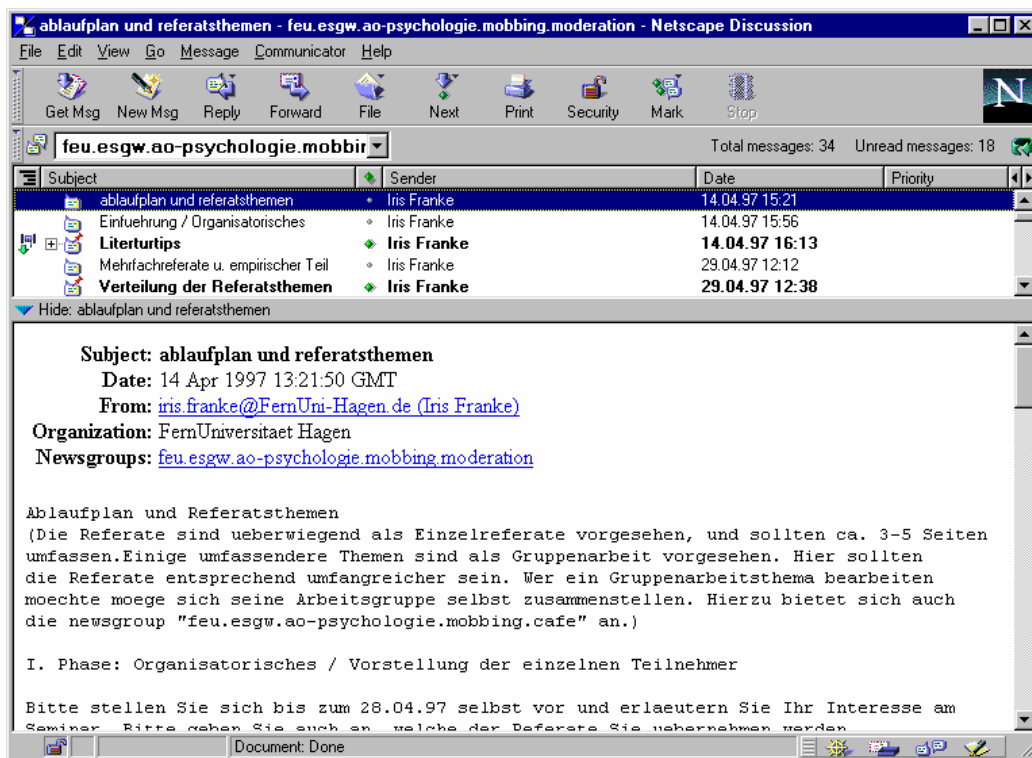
ablaufplan und referatsthemen - feu.esgw.ao-psychologie.mobbing.moderation - Netscape Discussion

File Edit View Go Message Communicator Help

Get Msg New Msg Reply Forward File Next Print Security Mark Stop

feu.esgw.ao-psychologie.mobbir

Total messages: 34 Unread messages: 18

| Subject | Sender | Date | Priority |
|---|---|---|---|
| ablaufplan und referatsthemen | Iris Franke | 14.04.97 15:21 | |
| Einfuehrung / Organisatorisches | Iris Franke | 14.04.97 15:56 | |
| Literturtips | Iris Franke | 14.04.97 16:13 | |
| Mehrfachreferate u. empirischer Teil | Iris Franke | 29.04.97 12:12 | |
| Verteilung der Referatsthemen | Iris Franke | 29.04.97 12:38 | |

Hide: ablaufplan und referatsthemen

Subject: ablaufplan und referatsthemen
Date: 14 Apr 1997 13:21:50 GMT
From: iris.franke@FernUni-Hagen.de (Iris Franke)
Organization: FernUniversitaet Hagen
Newsgroups: feu.esgw.ao-psychologie.mobbing.moderation

Ablaufplan und Referatsthemen
(Die Referate sind ueberwiegend als Einzelreferate vorgesehen, und sollten ca. 3-5 Seiten umfassen.Einige umfassendere Themen sind als Gruppenarbeit vorgesehen. Hier sollten die Referate entsprechend umfangreicher sein. Wer ein Gruppenarbeitsthema bearbeiten moechte moege sich seine Arbeitsgruppe selbst zusammenstellen. Hierzu bietet sich auch die newsgroup "feu.esgw.ao-psychologie.mobbing.cafe" an.)

I. Phase: Organisatorisches / Vorstellung der einzelnen Teilnehmer

Bitte stellen Sie sich bis zum 28.04.97 selbst vor und erlaeutern Sie Ihr Interesse am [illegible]

Document: Done